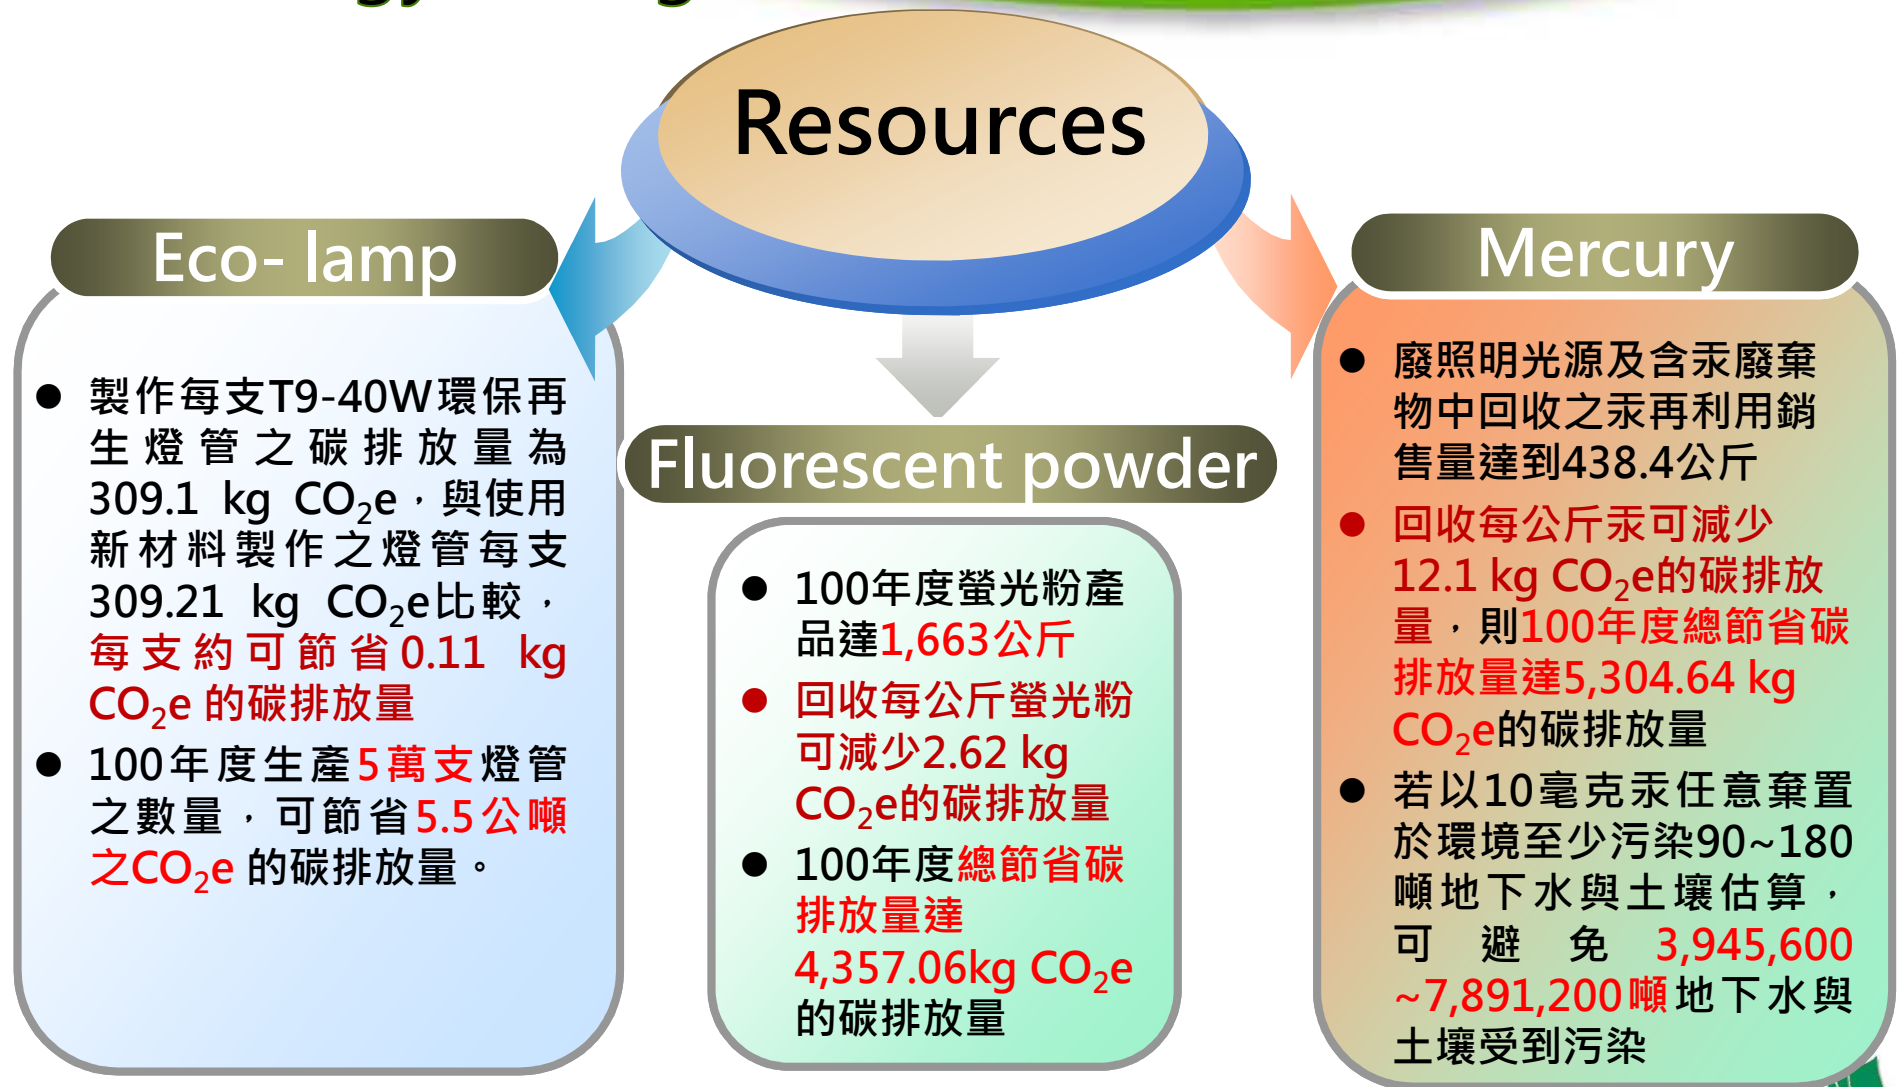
Resources

Eco- lamp

● 製作每支T9-40W環保再生燈管之碳排放量為309.1 kg $CO_2e$，與使用新材料製作之燈管每支309.21 kg $CO_2e$比較，每支約可節省0.11 kg $CO_2e$ 的碳排放量

● 100年度生產5萬支燈管之數量，可節省5.5公噸之$CO_2e$ 的碳排放量。

Fluorescent powder

● 100年度螢光粉產品達1,663公斤

● 回收每公斤螢光粉可減少2.62 kg $CO_2e$的碳排放量

● 100年度總節省碳排放量達4,357.06kg $CO_2e$ 的碳排放量

Mercury

● 廢照明光源及含汞廢棄物中回收之汞再利用銷售量達到438.4公斤

● 回收每公斤汞可減少12.1 kg $CO_2e$的碳排放量，則100年度總節省碳排放量達5,304.64 kg $CO_2e$的碳排放量

● 若以10毫克汞任意棄置於環境至少污染90~180噸地下水與土壤估算，可避免3,945,600~7,891,200噸地下水與土壤受到污染